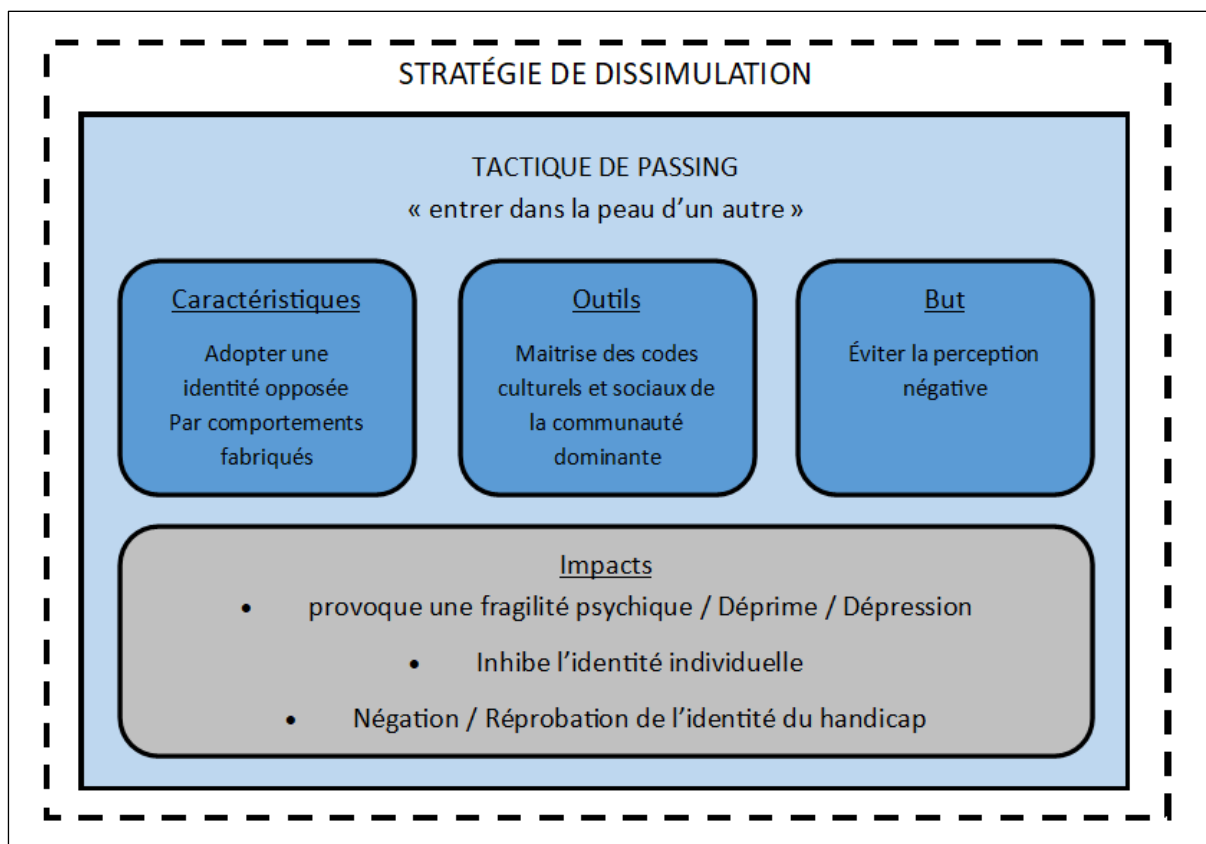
STRATÉGIE DE DISSIMULATION

TACTIQUE DE PASSING
« entrer dans la peau d'un autre »

Caractéristiques

Adopter une identité opposée
Par comportements fabriqués

Outils

Maitrise des codes culturels et sociaux de la communauté dominante

But

Éviter la perception négative

Impacts

• provoque une fragilité psychique / Déprime / Dépression
• Inhibe l'identité individuelle
• Négation / Réprobation de l'identité du handicap